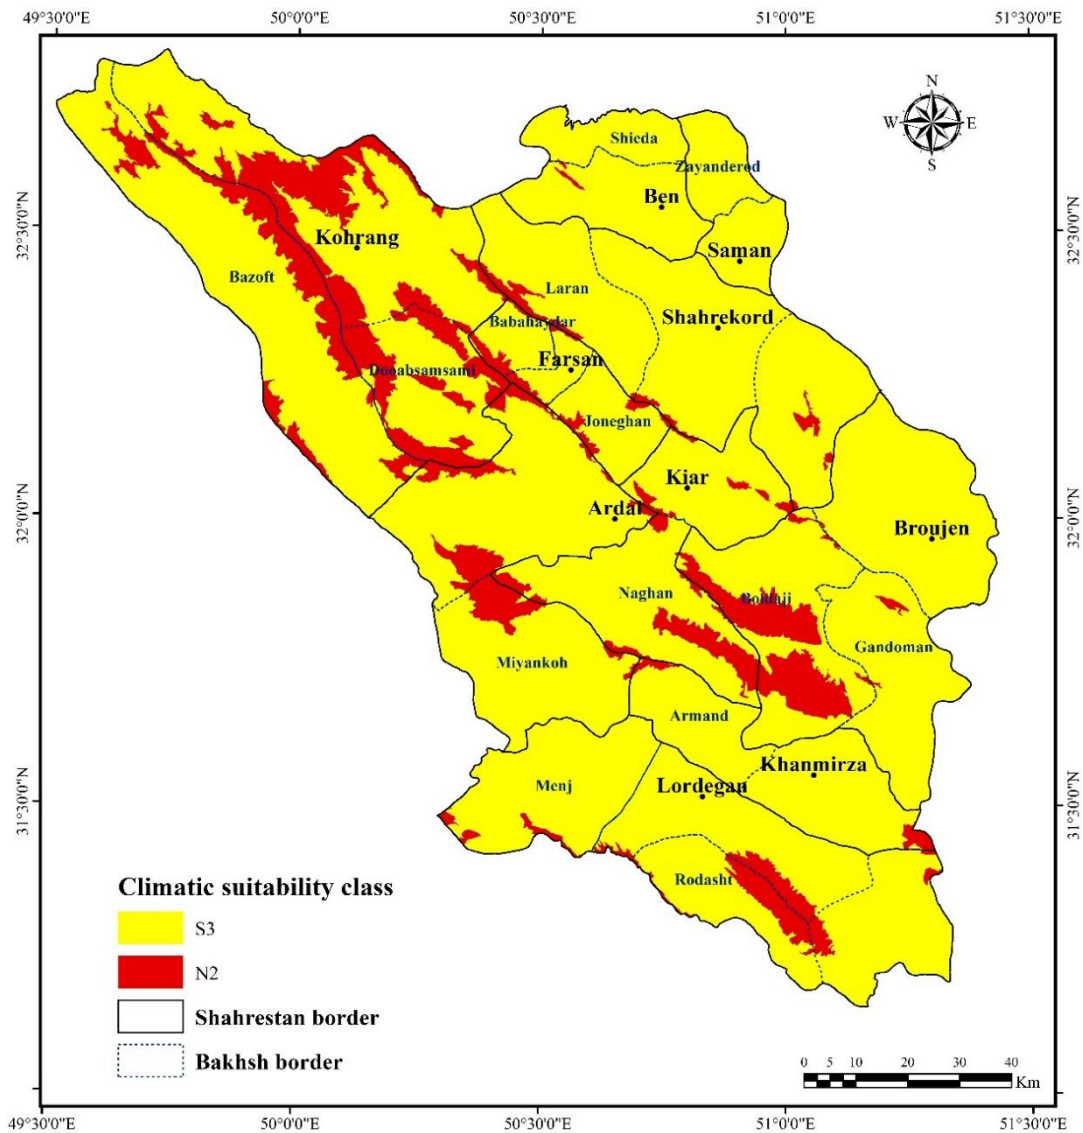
49°30'0"E 50°0'0"E 50°30'0"E 51°0'0"E 51°30'0"E

32°30'0"N
32°0'0"N
31°30'0"N

N
W E
S

Shieda
Zayanderod
Ben
Kohrang
Saman
Bazoft
Laran
Babahaydar
Shahrekord
Farsan
Dooabsamsami
Joneghan
Kiar
Ardal
Broujen
Naghan
Boldaji
Gandoman
Miyankoh
Armand
Khanmirza
Menj
Lordegan
Rodasht

Climatic suitability class
S3
N2
Shahrestan border
Bakhsh border

0 5 10 20 30 40
Km

49°30'0"E 50°0'0"E 50°30'0"E 51°0'0"E 51°30'0"E

32°30'0"N
32°0'0"N
31°30'0"N